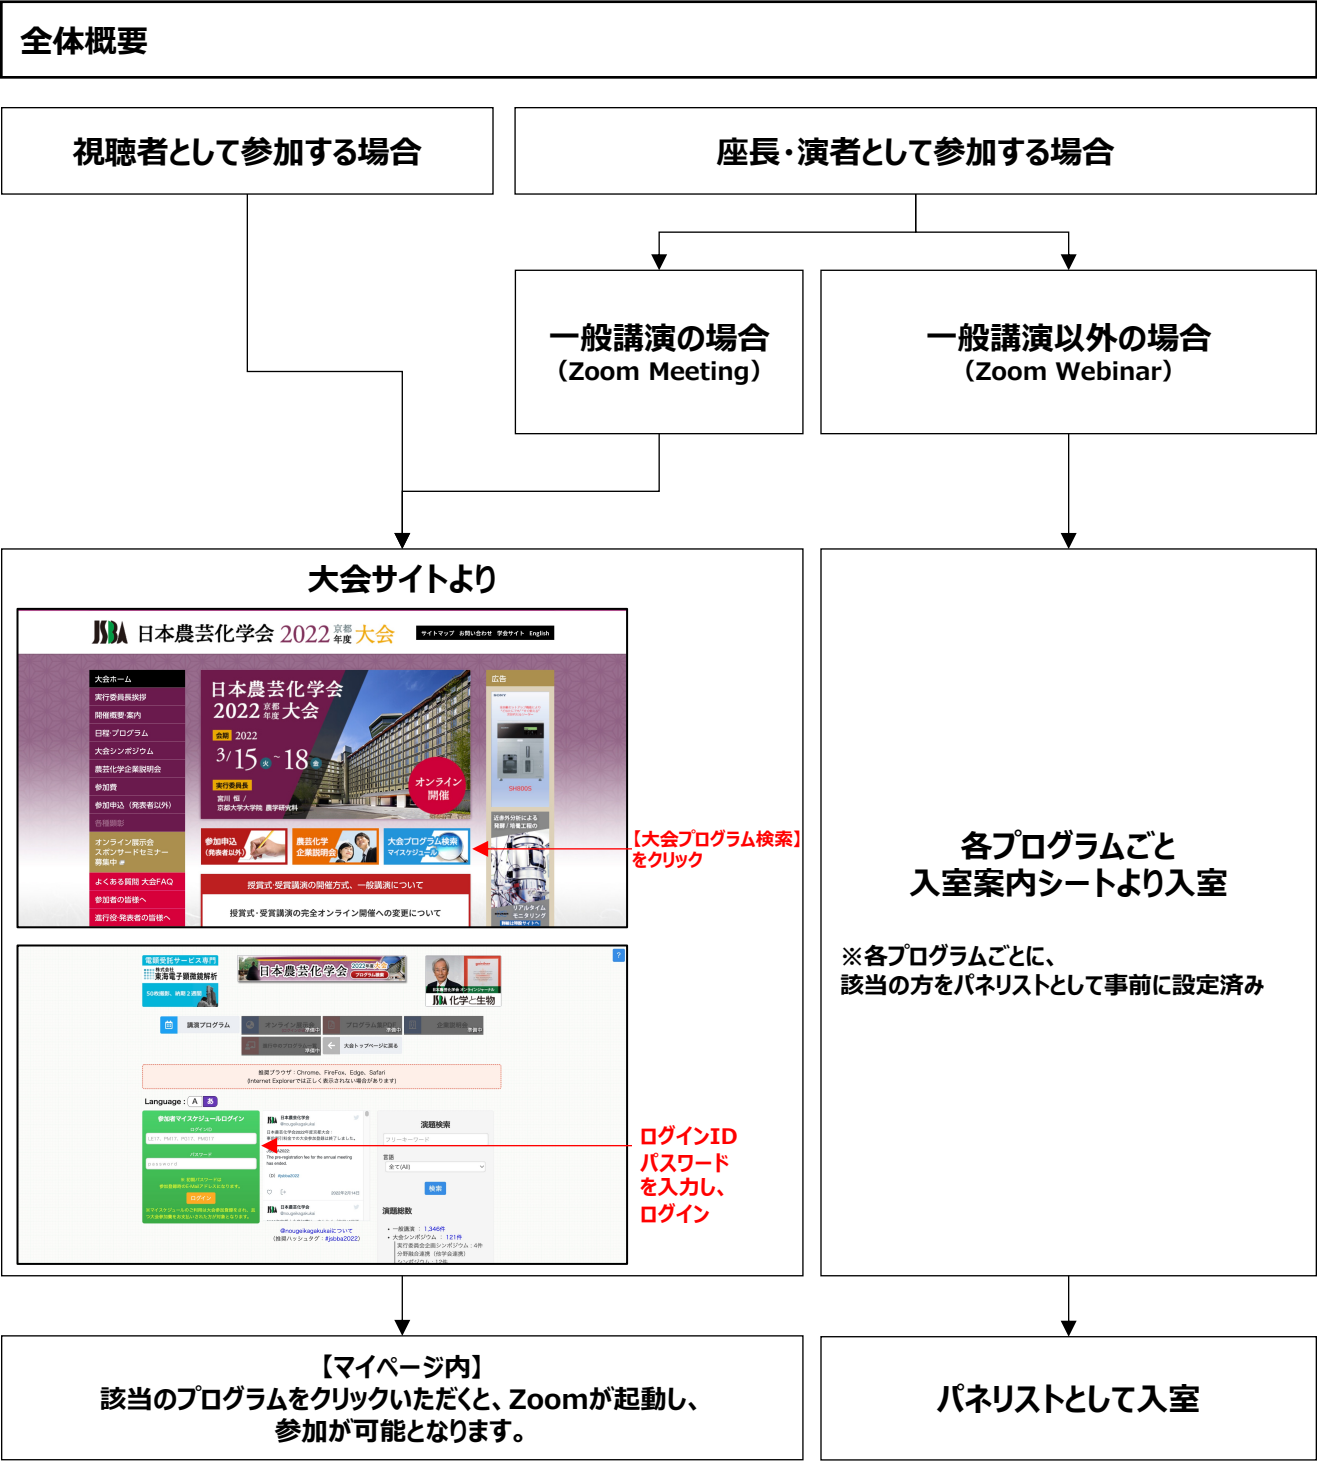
全体概要

視聴者として参加する場合

座長・演者として参加する場合

一般講演の場合
（Zoom Meeting）

一般講演以外の場合
（Zoom Webinar）

大会サイトより

JSBA 日本農芸化学会 2022 京都年度 大会

サイトマップ お問い合わせ 学会サイト English

大会ホーム
実行委員長挨拶
開催概要・案内
日程・プログラム
大会シンポジウム
農芸化学企業説明会
参加費
参加申込（発表者以外）
オンライン展示会 スポンサードセミナー 募集中
よくある質問 大会FAQ
参加者の皆様へ
座長・発表者の皆様へ

日本農芸化学会 2022 京都年度 大会
会期 2022 3/15 火 ~ 18 金
実行委員長
オンライン開催

広告

参加申込（発表者以外）
農芸化学企業説明会
大会プログラム検索 マイスケジュール

授賞式・受賞講演の開催方式、一般講演について
授賞式・受賞講演の完全オンライン開催への変更について

【大会プログラム検索】をクリック

日本農芸化学会 2022年度 プログラム検索
化学と生物

講演プログラム
大会トップページに戻る

推奨ブラウザ：Chrome、FireFox、Edge、Safari
(Internet Explorerでは正しく表示されない場合があります)

Language : A あ

参加者マイスケジュールログイン
ログインID
パスワード
ログイン

演題検索
検索
演題総数

ログインID
パスワード
を入力し、
ログイン

各プログラムごと
入室案内シートより入室

※各プログラムごとに、
該当の方をパネリストとして事前に設定済み

【マイページ内】
該当のプログラムをクリックいただくと、Zoomが起動し、
参加が可能となります。

パネリストとして入室